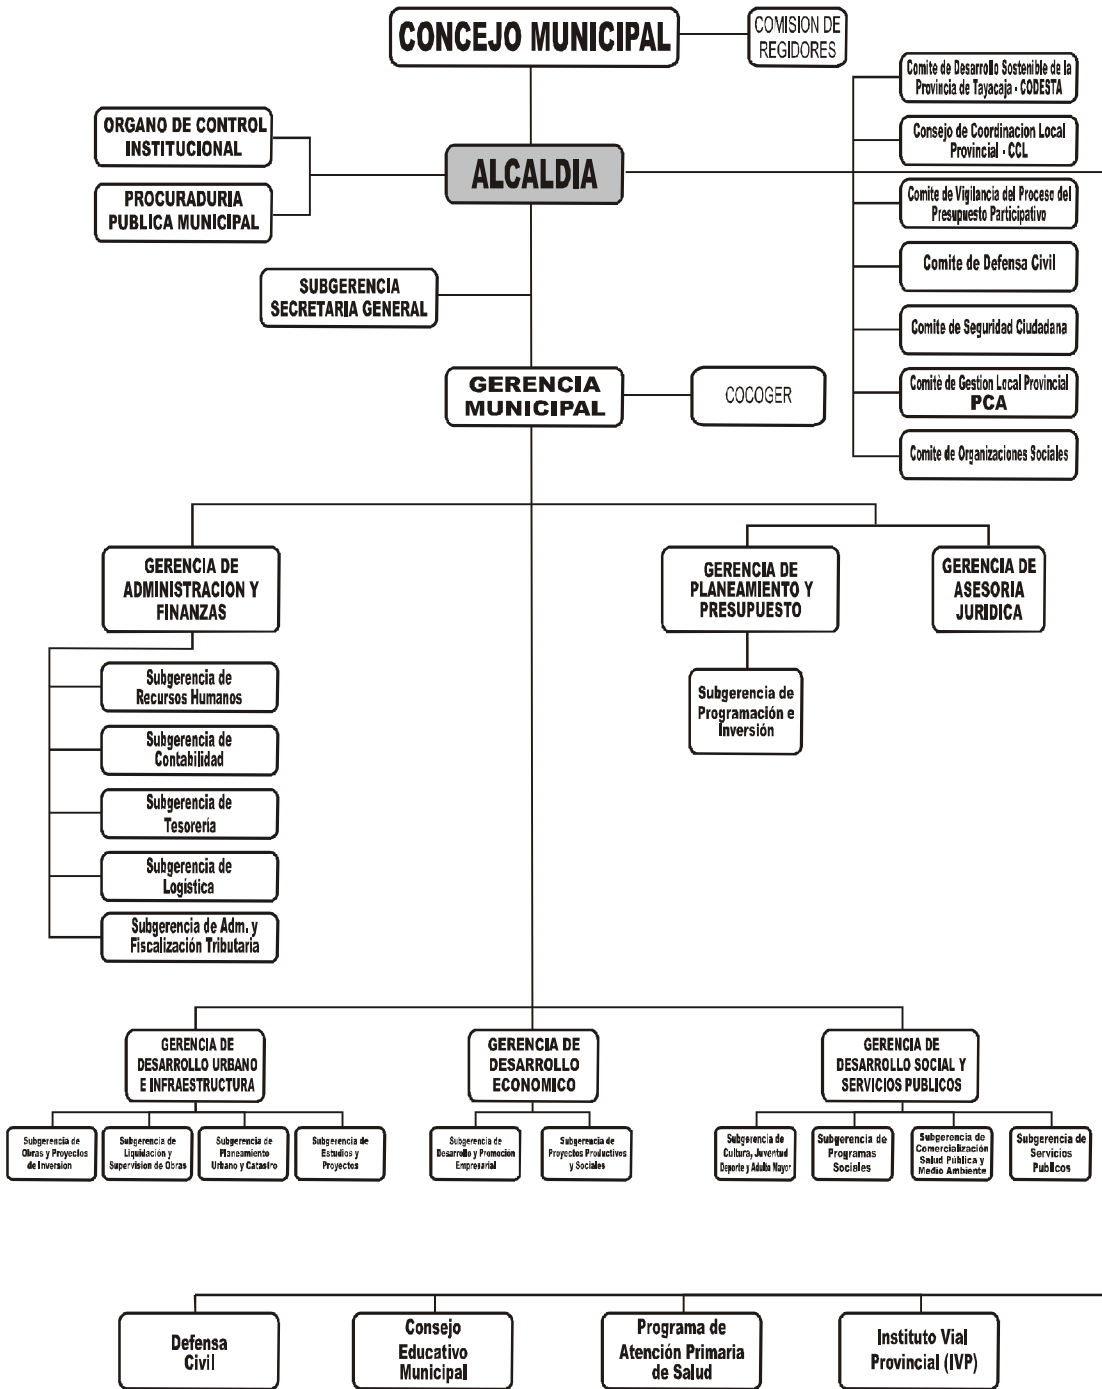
CONCEJO MUNICIPAL

COMISION DE REGIDORES

Comite de Desarrollo Sostenible de la Provincia de Tayacaja - CODESTA

Consejo de Coordinacion Local Provincial - CCL

Comite de Vigilancia del Proceso del Presupuesto Participativo

Comite de Defensa Civil

Comite de Seguridad Ciudadana

Comitè de Gestion Local Provincial PCA

Comite de Organizaciones Sociales

ORGANO DE CONTROL INSTITUCIONAL

PROCURADURIA PUBLICA MUNICIPAL

ALCALDIA

SUBGERENCIA SECRETARIA GENERAL

GERENCIA MUNICIPAL

COCOGER

GERENCIA DE ADMINISTRACION Y FINANZAS

Subgerencia de Recursos Humanos

Subgerencia de Contabilidad

Subgerencia de Tesoreria

Subgerencia de Logistica

Subgerencia de Adm. y Fiscalización Tributaria

GERENCIA DE PLANEAMIENTO Y PRESUPUESTO

Subgerencia de Programación e Inversión

GERENCIA DE ASESORIA JURIDICA

GERENCIA DE DESARROLLO URBANO E INFRAESTRUCTURA

Subgerencia de Obras y Proyectos de Inversion

Subgerencia de Liquidación y Supervision de Obras

Subgerencia de Planeamiento Urbano y Catastro

Subgerencia de Estudios y Proyectos

GERENCIA DE DESARROLLO ECONOMICO

Subgerencia de Desarrollo y Promocion Empresarial

Subgerencia de Proyectos Productivos y Sociales

GERENCIA DE DESARROLLO SOCIAL Y SERVICIOS PUBLICOS

Subgerencia de Cultura, Juventud Deporte y Adulto Mayor

Subgerencia de Programas Sociales

Subgerencia de Comercialización Salud Pública y Medio Ambiente

Subgerencia de Servicios Publicos

Defensa Civil

Consejo Educativo Municipal

Programa de Atención Primaria de Salud

Instituto Vial Provincial (IVP)